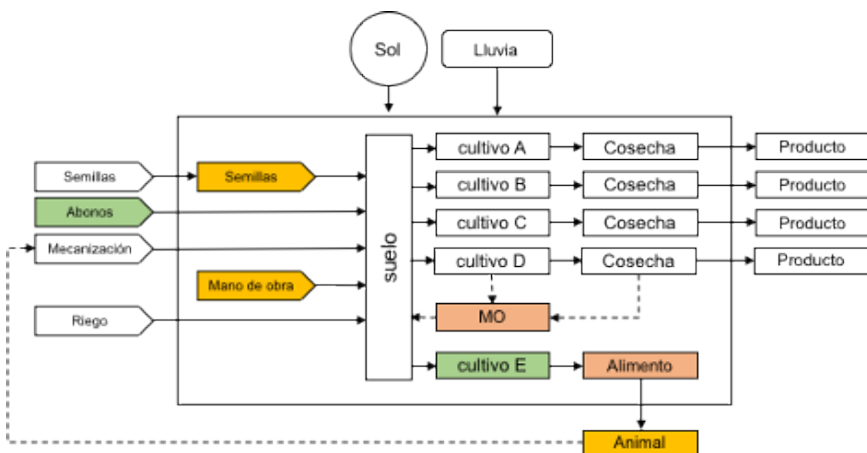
Sol

Lluvia

Semillas

Abonos

Mecanización

Riego

Semillas

Mano de obra

suelo

cultivo A

cultivo B

cultivo C

cultivo D

MO

cultivo E

Cosecha

Cosecha

Cosecha

Cosecha

Alimento

Producto

Producto

Producto

Producto

Animal